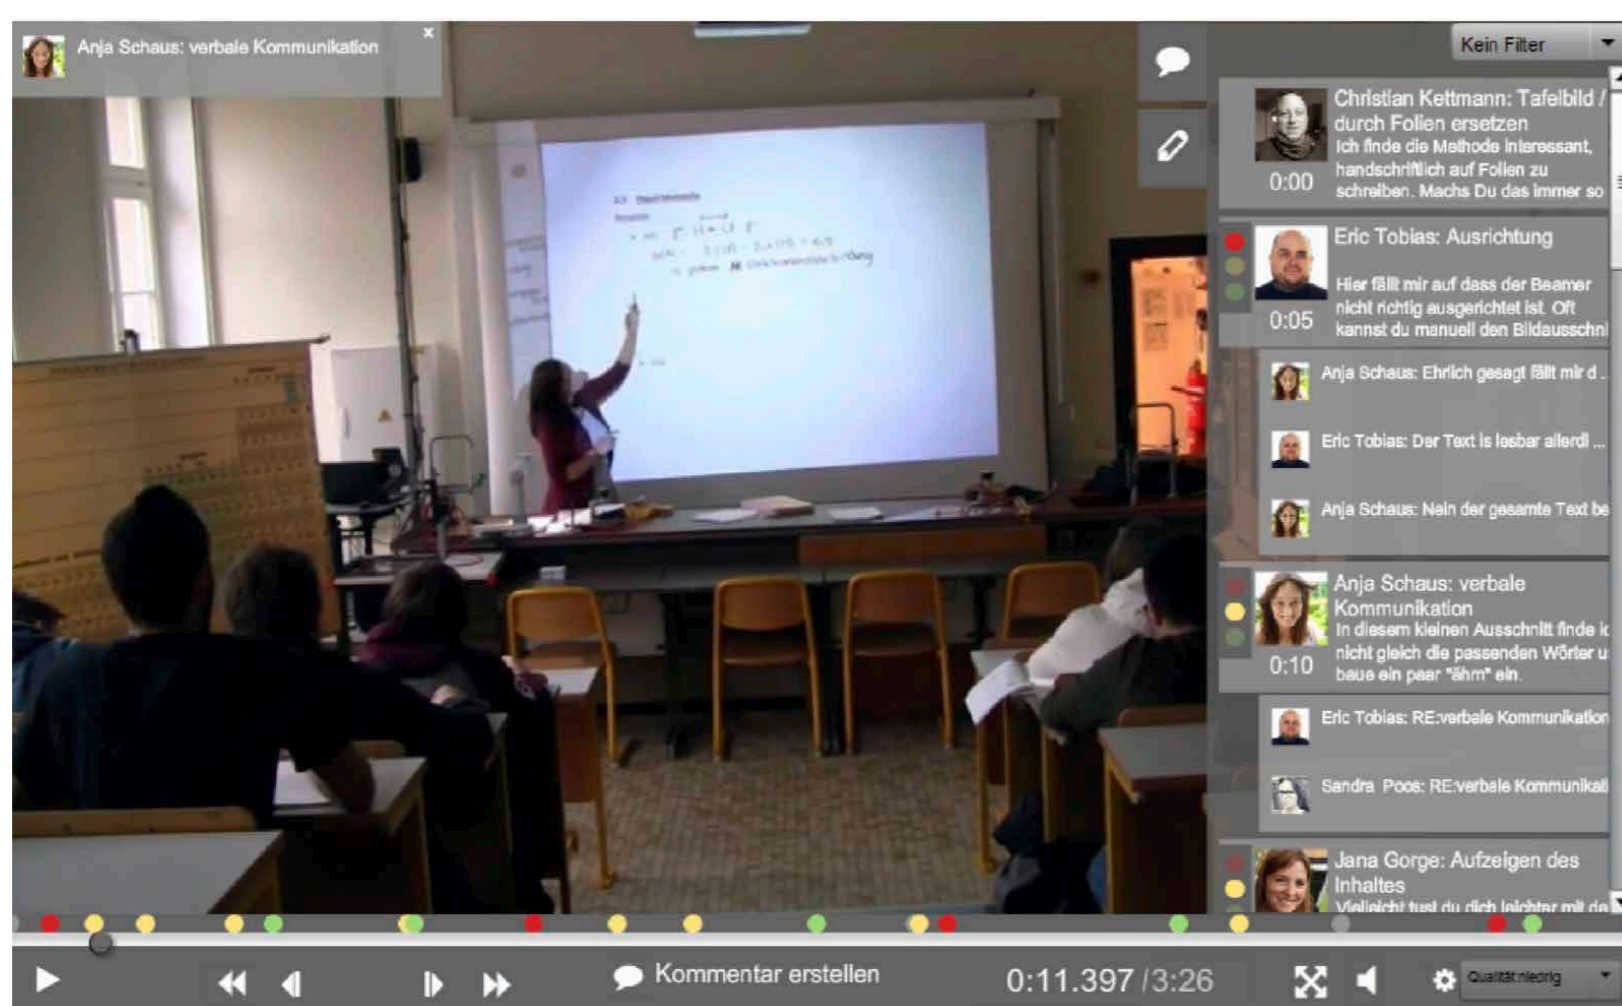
Anja Schaus: verbale Kommunikation

Kein Filter

Christian Kettmann: Tafelbild / durch Folien ersetzen
0:00
Ich finde die Methode interessant, handschriftlich auf Folien zu schreiben. Machs Du das immer so

Eric Tobias: Ausrichtung
0:05
Hier fällt mir auf dass der Beamer nicht richtig ausgerichtet ist. Oft kannst du manuell den Bildausschn

Anja Schaus: Ehrlich gesagt fällt mir d...

Eric Tobias: Der Text is lesbar allerdi...

Anja Schaus: Nein der gesamte Text be

Anja Schaus: verbale Kommunikation
0:10
In diesem kleinen Ausschnitt finde ic nicht gleich die passenden Wörter u baue ein paar "ähm" ein.

Eric Tobias: RE:verbale Kommunikation

Sandra Poos: RE:verbale Kommunikat

Jana Gorge: Aufzeigen des Inhaltes
Vielleicht tust du dich leichter mit de

Kommentar erstellen

0:11.397 /3:26

Qualität niedrig